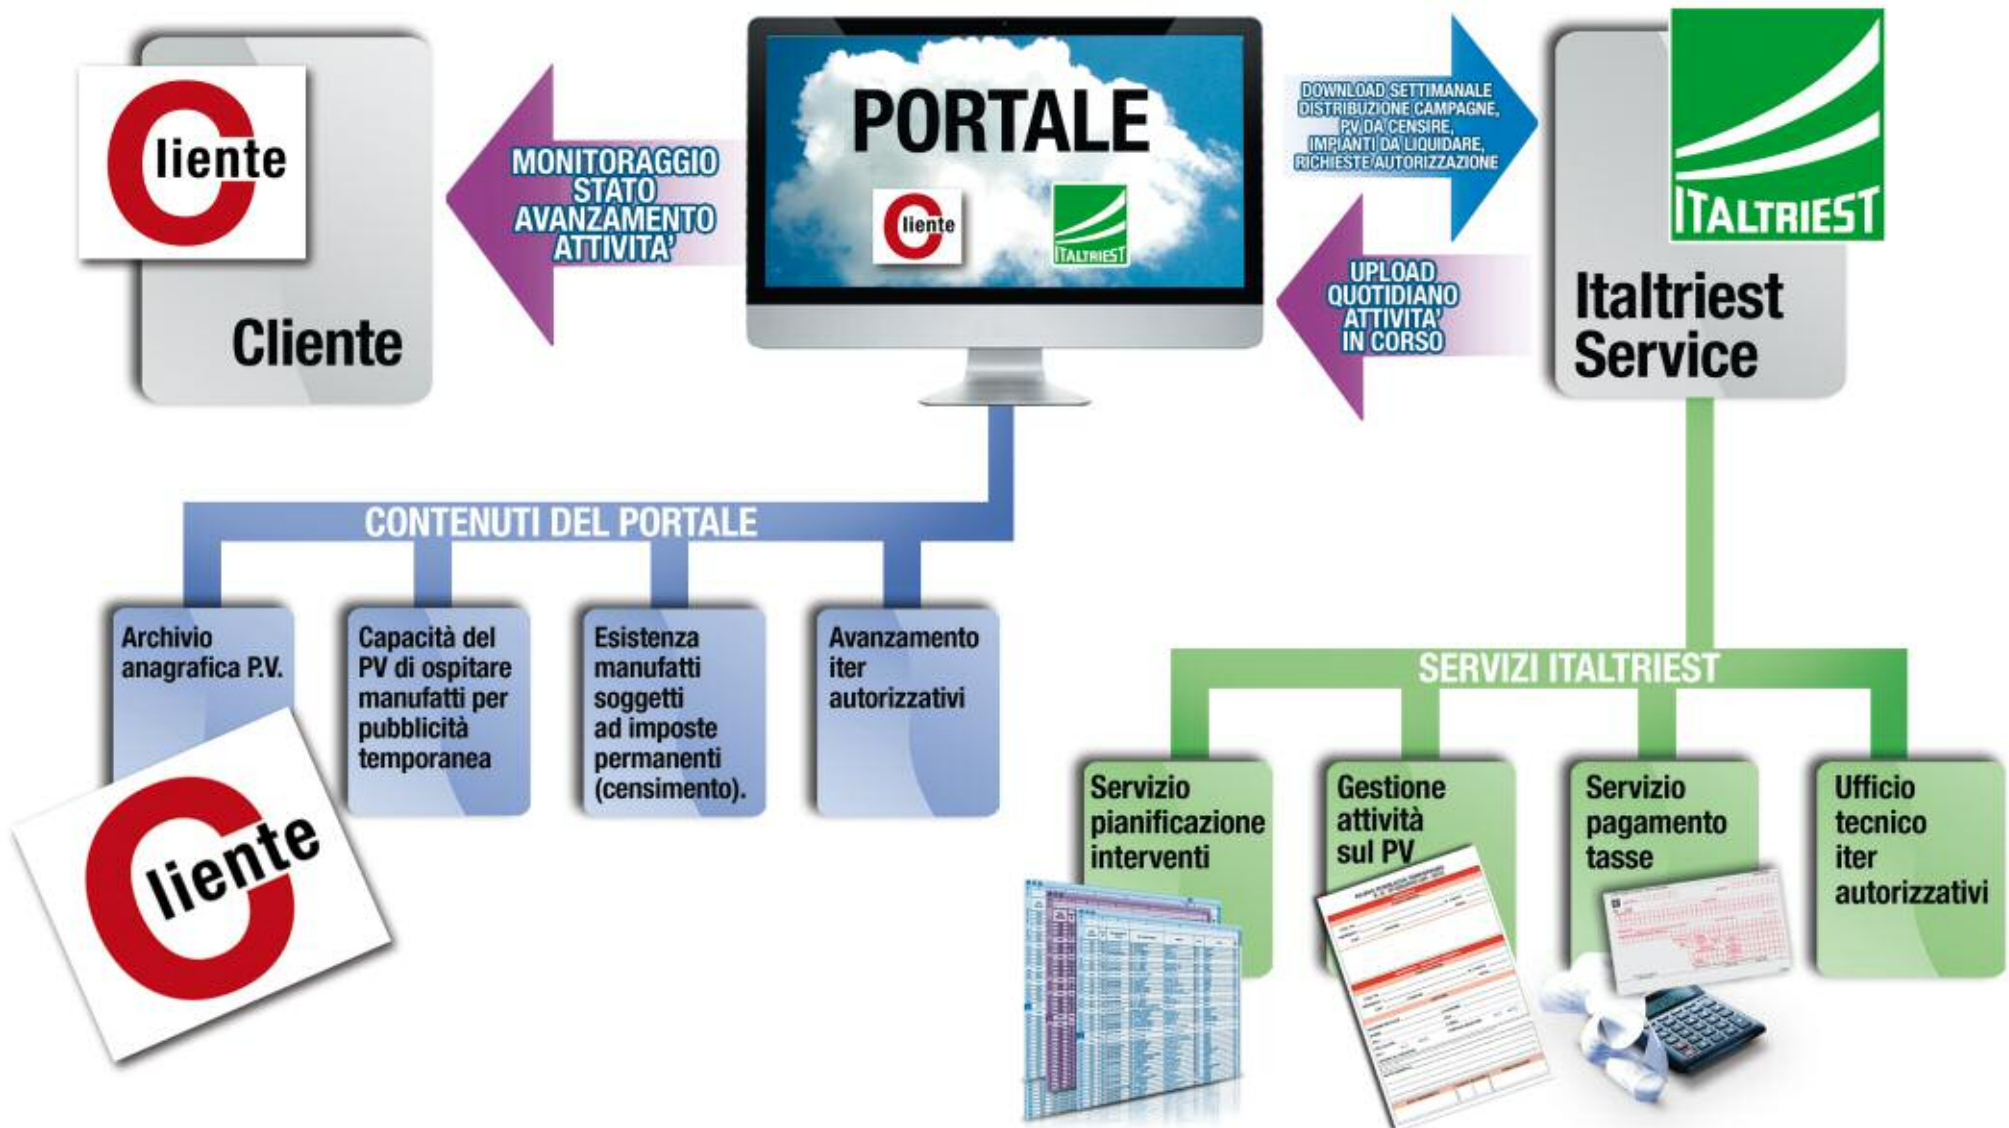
Cliente

Cliente

MONITORAGGIO STATO AVANZAMENTO ATTIVITA'

PORTALE

Cliente

ITALTRIEST

DOWNLOAD SETTIMANALE DISTRIBUZIONE CAMPAGNE, PV DA CENSIRE, IMPIANTI DA LIQUIDARE, RICHIESTE AUTORIZZAZIONE

UPLOAD QUOTIDIANO ATTIVITA' IN CORSO

ITALTRIEST

Italtriest Service

CONTENUTI DEL PORTALE

Archivio anagrafica P.V.

Capacità del PV di ospitare manufatti per pubblicità temporanea

Esistenza manufatti soggetti ad imposte permanenti (censimento).

Avanzamento iter autorizzativi

Cliente

SERVIZI ITALTRIEST

Servizio pianificazione interventi

Gestione attività sul PV

Servizio pagamento tasse

Ufficio tecnico iter autorizzativi